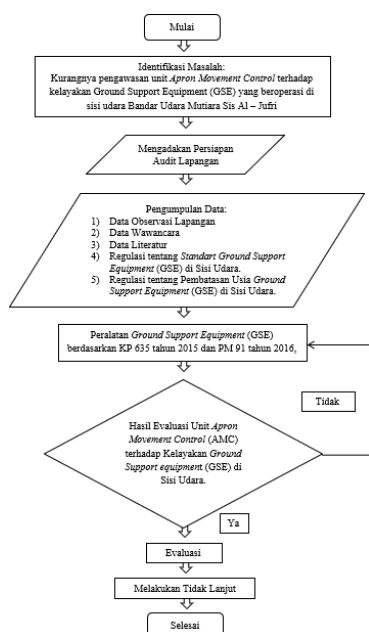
Mulai

Identifikasi Masalah:
Kurangnya pengawasan unit Apron Movement Control terhadap kelayakan Ground Support Equipment (GSE) yang beroperasi di sisi udara Bandar Udara Mutiara Sis Al – Jufri

Mengadakan Persiapan Audit Lapangan

Pengumpulan Data:
1) Data Observasi Lapangan
2) Data Wawancara
3) Data Literatur
4) Regulasi tentang Standart Ground Support Equipment (GSE) di Sisi Udara.
5) Regulasi tentang Pembatasan Usia Ground Support Equipment (GSE) di Sisi Udara.

Peralatan Ground Support Equipment (GSE) berdasarkan KP 635 tahun 2015 dan PM 91 tahun 2016,

Tidak

Hasil Evaluasi Unit Apron Movement Control (AMC) terhadap Kelayakan Ground Support equipment (GSE) di Sisi Udara.

Ya

Evaluasi

Melakukan Tidak Lanjut

Selesai